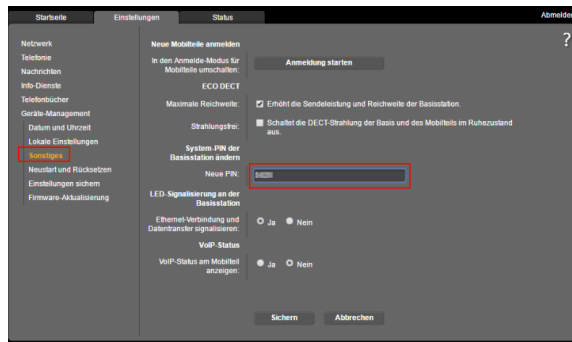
Startseite Einstellungen Status Abmelden

?

Netzwerk
Telefonie
Nachrichten
Info-Dienste
Telefonbücher
Geräte-Management
Datum und Uhrzeit
Lokale Einstellungen
Sonstiges
Neustart und Rücksetzen
Einstellungen sichern
Firmware-Aktualisierung

Neue Mobilteile anmelden

In den Anmelde-Modus für Mobilteile umschalten: Anmeldung starten

ECO DECT

Maximale Reichweite: Erhöht die Sendeleistung und Reichweite der Basisstation.

Strahlungsfrei: Schaltet die DECT-Strahlung der Basis und des Mobilteils im Ruhezustand aus.

System-PIN der Basisstation ändern

Neue PIN: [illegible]

LED-Signalisierung an der Basisstation

Ethernet-Verbindung und Datentransfer signalisieren: Ja Nein

VoIP-Status

VoIP-Status am Mobilteil anzeigen: Ja Nein

Sichern Abbrechen